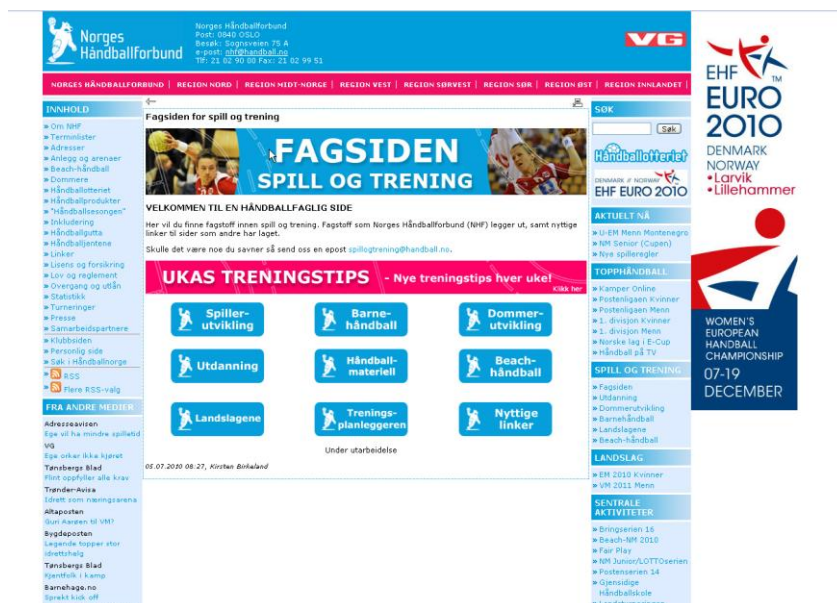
Norges Håndballforbund

Norges Håndballforbund
Post: 0840 OSLO
Besøk: Sognsveien 75 A
e-post: nhf@handball.no
Tlf: 21 02 90 00 Fax: 21 02 99 51

VG

NORGES HÅNDBALLFORBUND | REGION NORD | REGION MIDT-NORGE | REGION VEST | REGION SØRVEST | REGION SØR | REGION ØST | REGION INNLANDET |

INNHOLD
» Om NHF
» Terminlister
» Adresser
» Anlegg og arenaer
» Beach-håndball
» Dommere
» Håndballotteriet
» Håndballprodukter
» "Håndballsesongen"
» Inkludering
» Håndballgutta
» Håndballjentene
» Linker
» Lisens og forsikring
» Lov og reglement
» Overgang og utlån
» Statistikk
» Turneringer
» Presse
» Samarbeidspartnere
» Klubbsiden
» Personlig side
» Søk i Håndballnorge
RSS
Flere RSS-valg

FRA ANDRE MEDIER
Adresseavisen
Ega vil ha mindre spilletid
VG
Ega orker ikke kjøret
Tønsbergs Blad
Flint oppfyller alle krav
Trønder-Avisa
Idrett som næringsarena
Altaposten
Guri Aasen til VM?
Bygdeposten
Legende topper stor idrettshelg
Tønsbergs Blad
Kjentfolk i kamp
Barnehage.no
Sprekt kick off

Fagsiden for spill og trening

FAGSIDEN
SPILL OG TRENING

VELKOMMEN TIL EN HÅNDBALLFAGLIG SIDE

Her vil du finne fagstoff innen spill og trening. Fagstoff som Norges Håndballforbund (NHF) legger ut, samt nyttige linker til sider som andre har laget.

Skulle det være noe du savner så send oss en epost spillogtrening@handball.no.

UKAS TRENINGSTIPS - Nye treningstips hver uke! Klikk her

Spiller-utvikling
Barne-håndball
Dommer-utvikling
Utdanning
Håndball-materiell
Beach-håndball
Landslagene
Trenings-planleggeren
Nyttige linker

Under utarbeidelse

05.07.2010 08:27, Kirsten Birkeland

SØK
Søk
Håndballotteriet
DENMARK NORWAY
EHF EURO 2010

AKTUELT NÅ
» U-EM Menn Montenegro
» NM Senior (Cupen)
» Nye spilleregler

TOPPHÅNDBALL
» Kamper Online
» Postenligaen Kvinner
» Postenligaen Menn
» 1. divisjon Kvinner
» 1. divisjon Menn
» Norske lag i E-Cup
» Håndball på TV

SPILL OG TRENING
» Fagsiden
» Utdanning
» Dommerutvikling
» Barnehåndball
» Landslagene
» Beach-håndball

LANDSLAG
» EM 2010 Kvinner
» VM 2011 Menn

SENTRALE AKTIVITETER
» Bringserien 16
» Beach-NM 2010
» Fair Play
» NM Junior/LOTTOserien
» Postenserien 14
» Gjensidige Håndballskole

EHF EURO 2010
DENMARK
NORWAY
•Larvik
•Lillehammer

WOMEN'S EUROPEAN HANDBALL CHAMPIONSHIP
07-19 DECEMBER